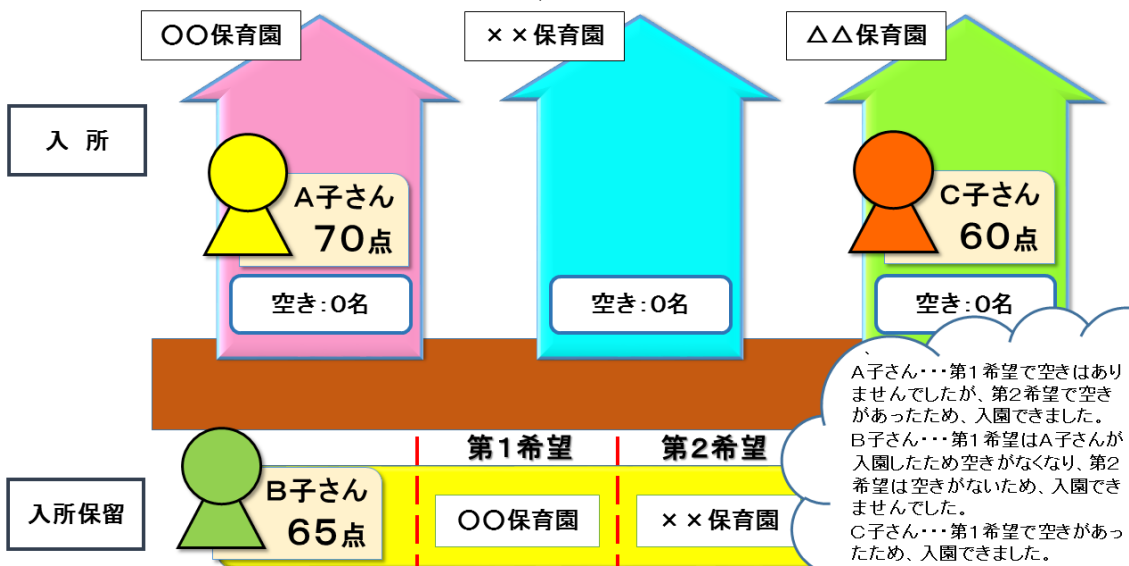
〇〇保育園

××保育園

△△保育園

入所

A子さん
70点

C子さん
60点

空き:0名

空き:0名

空き:0名

A子さん・・・第1希望で空きはありませんでしたが、第2希望で空きがあったため、入園できました。
B子さん・・・第1希望はA子さんが入園したため空きがなくなり、第2希望は空きがないため、入園できませんでした。
C子さん・・・第1希望で空きがあったため、入園できました。

第1希望

第2希望

入所保留

B子さん
65点

〇〇保育園

××保育園